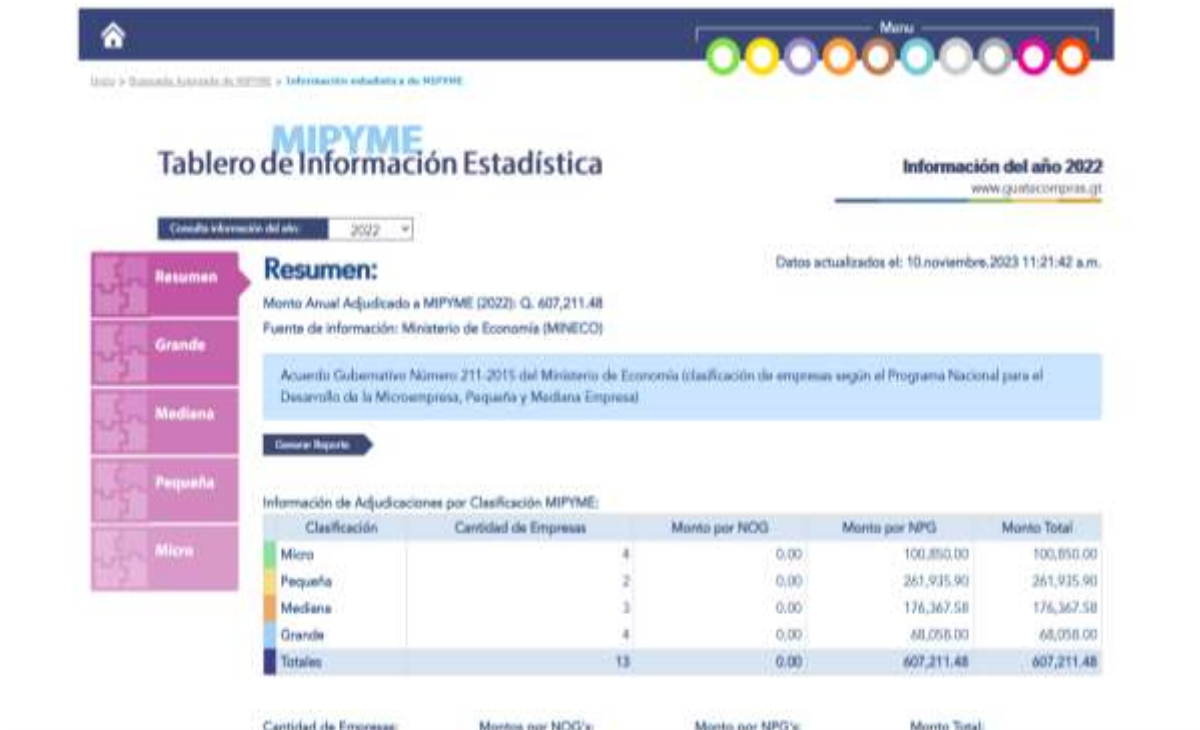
Menu

Inicio > Búsqueda Avanzada de MIPYME > Información estadística de MIPYME

MIPYME
Tablero de Información Estadística

Información del año 2022
www.guatecompras.gt

Consulta información del año: 2022

Resumen
Grande
Mediana
Pequeña
Micro

Resumen:

Datos actualizados el: 10.noviembre.2023 11:21:42 a.m.

Monto Anual Adjudicado a MIPYME (2022): Q. 607,211.48
Fuente de información: Ministerio de Economía (MINECO)

Acuerdo Gubernativo Número 211-2015 del Ministerio de Economía (clasificación de empresas según el Programa Nacional para el Desarrollo de la Microempresa, Pequeña y Mediana Empresa)

Generar Reporte

Información de Adjudicaciones por Clasificación MIPYME:

| Clasificación | Cantidad de Empresas | Monto por NOG | Monto por NPG | Monto Total |
|---|---|---|---|---|
| Micro | 4 | 0.00 | 100,850.00 | 100,850.00 |
| Pequeña | 2 | 0.00 | 261,935.90 | 261,935.90 |
| Mediana | 3 | 0.00 | 176,367.58 | 176,367.58 |
| Grande | 4 | 0.00 | 68,058.00 | 68,058.00 |
| Totales | 13 | 0.00 | 607,211.48 | 607,211.48 |

Cantidad de Empresas: Montos por NOG's: Monto por NPG's: Monto Total: